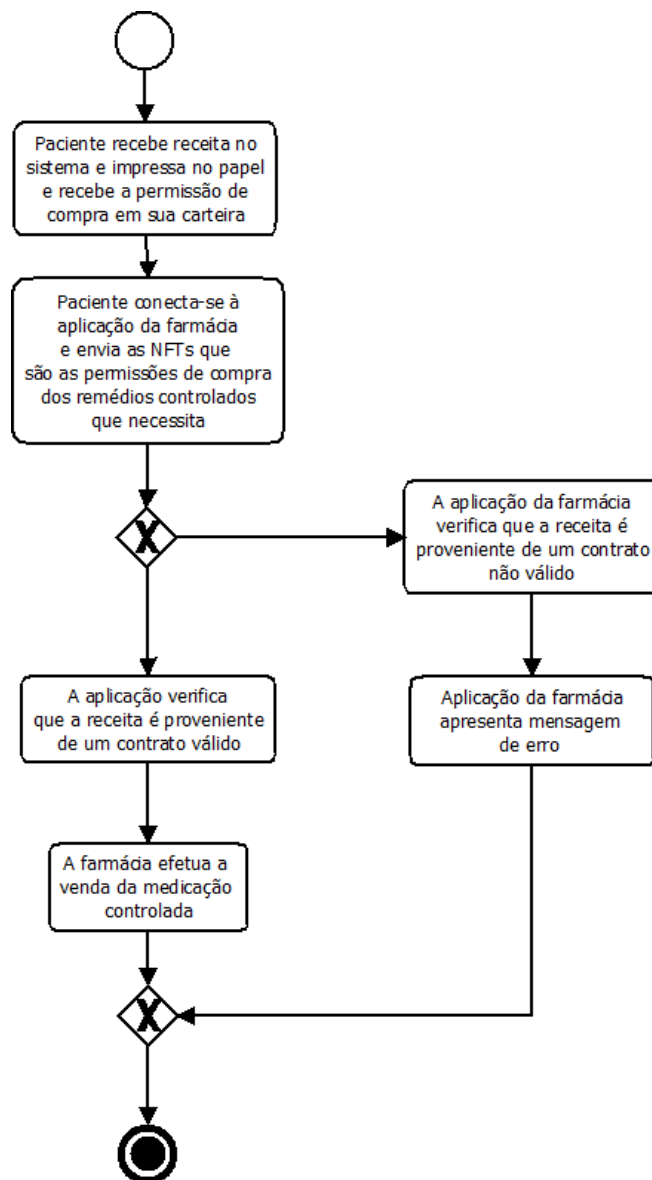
Paciente recebe receita no sistema e impressa no papel e recebe a permissão de compra em sua carteira

Paciente conecta-se à aplicação da farmácia e envia as NFTs que são as permissões de compra dos remédios controlados que necessita

X

A aplicação da farmácia verifica que a receita é proveniente de um contrato não válido

A aplicação verifica que a receita é proveniente de um contrato válido

Aplicação da farmácia apresenta mensagem de erro

A farmácia efetua a venda da medicação controlada

X